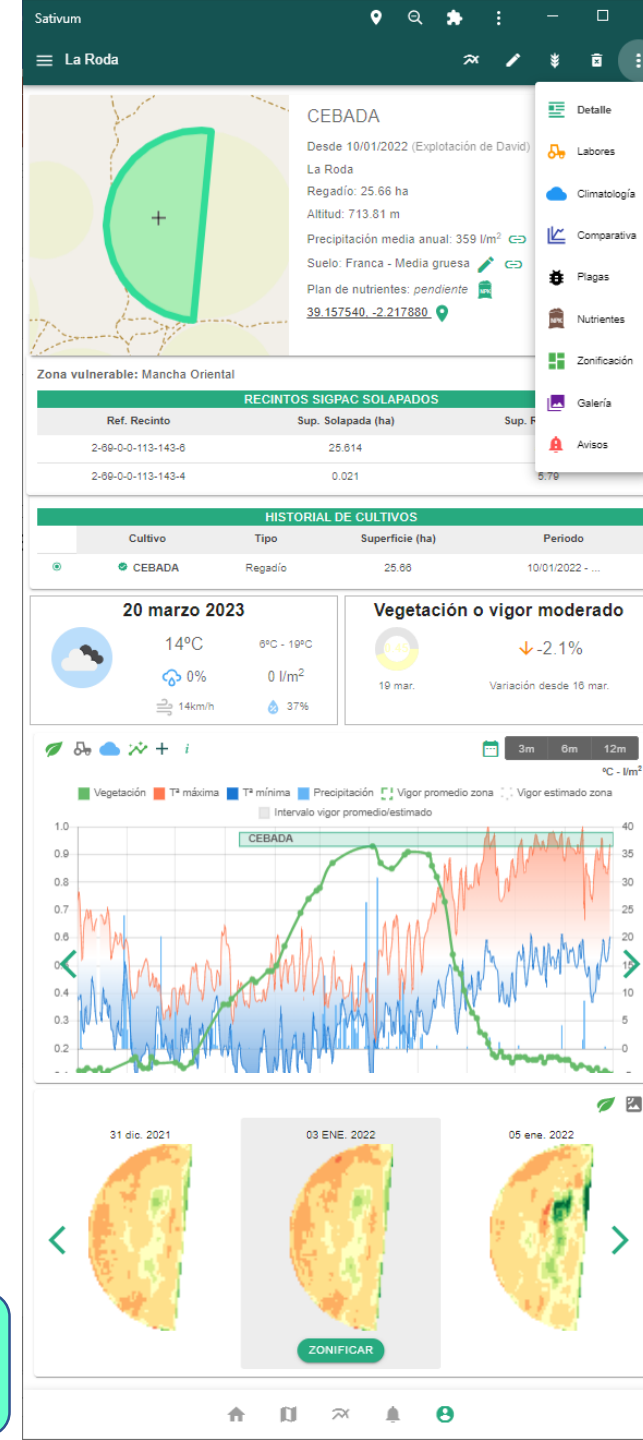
Sativum

La Roda

CEBADA

Desde 10/01/2022 (Explotación de David)

La Roda

Regadío: 25.66 ha

Altitud: 713.81 m

Precipitación media anual: 359 l/m$^2$

Suelo: Franca - Media gruesa

Plan de nutrientes: pendiente

39.157540, -2.217880

Detalle

Labores

Climatología

Comparativa

Plagas

Nutrientes

Zonificación

Galería

Avisos

Zona vulnerable: Mancha Oriental

RECINTOS SIGPAC SOLAPADOS

| Ref. Recinto | Sup. Solapada (ha) | Sup. R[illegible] |
|---|---|---|
| 2-69-0-0-113-143-6 | 25.614 | |
| 2-69-0-0-113-143-4 | 0.021 | 5.79 |

HISTORIAL DE CULTIVOS

| | Cultivo | Tipo | Superficie (ha) | Periodo |
|---|---|---|---|---|
| | CEBADA | Regadío | 25.66 | 10/01/2022 - ... |

20 marzo 2023

14ºC

6ºC - 19ºC

0%

0 l/m$^2$

14km/h

37%

Vegetación o vigor moderado

19 mar.

-2.1%

Variación desde 16 mar.

i

3m 6m 12m

ºC - l/m$^2$

Vegetación Tª máxima Tª mínima Precipitación Vigor promedio zona Vigor estimado zona

Intervalo vigor promedio/estimado

CEBADA

1.0 0.9 0.8 0.7 0.6 0.5 0.4 0.3 0.2

40 35 30 25 20 15 10 5 0

31 dic. 2021

03 ENE. 2022

05 ene. 2022

ZONIFICAR